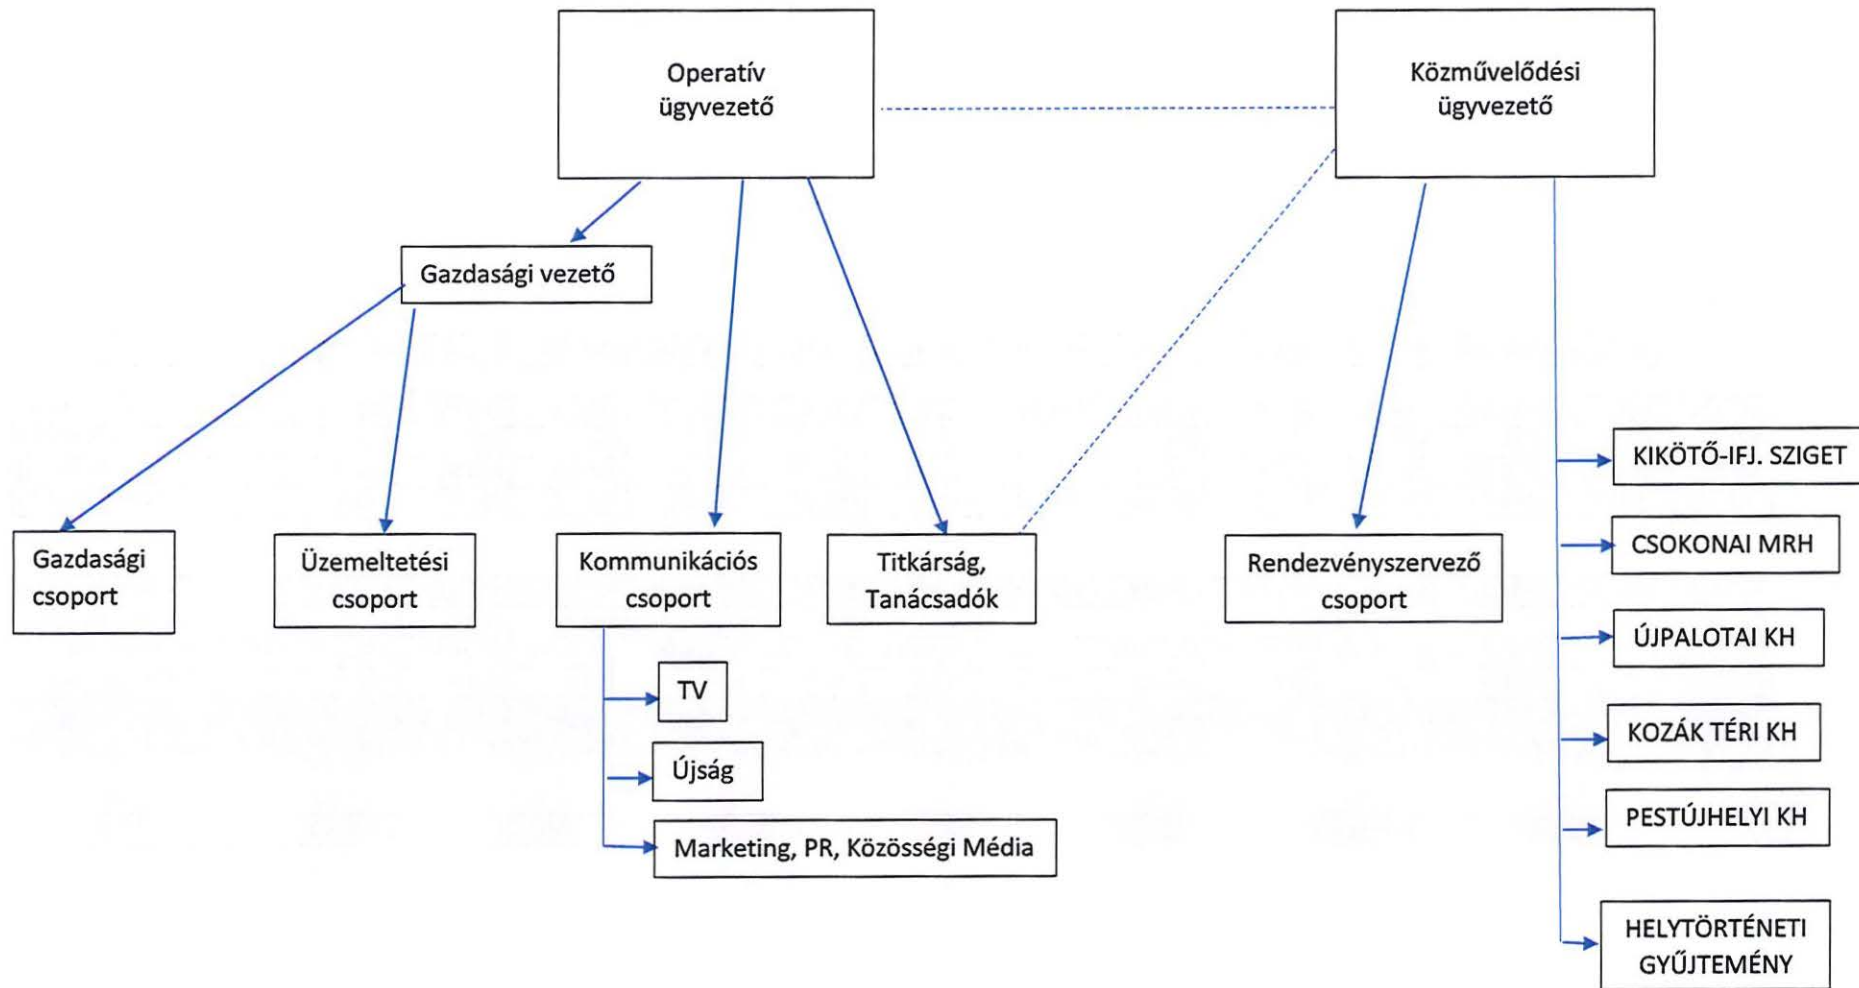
Operatív ügyvezető

Közművelődési ügyvezető

Gazdasági vezető

Gazdasági csoport

Üzemeltetési csoport

Kommunikációs csoport

Titkárság, Tanácsadók

Rendezvényszervező csoport

TV

Újság

Marketing, PR, Közösségi Média

KIKÖTŐ-IFJ. SZIGET

CSOKONAI MRH

ÚJPALOTAI KH

KOZÁK TÉRI KH

PESTÚJHELYI KH

HELYTÖRTÉNETI GYŰJTEMÉNY